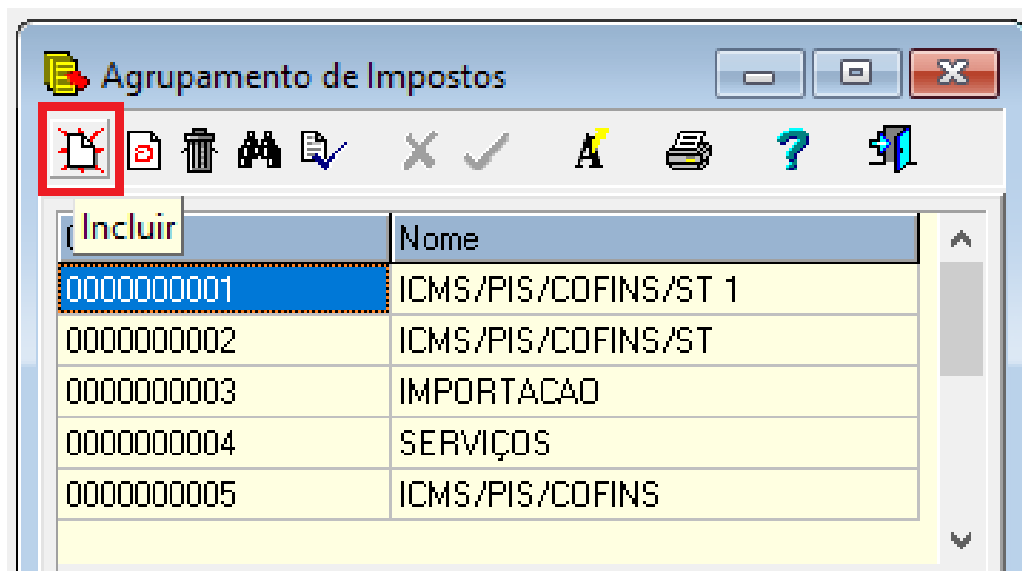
Agrupamento de Impostos

Incluir

| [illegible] | Nome |
|---|---|
| 0000000001 | ICMS/PIS/COFINS/ST 1 |
| 0000000002 | ICMS/PIS/COFINS/ST |
| 0000000003 | IMPORTACAO |
| 0000000004 | SERVIÇOS |
| 0000000005 | ICMS/PIS/COFINS |